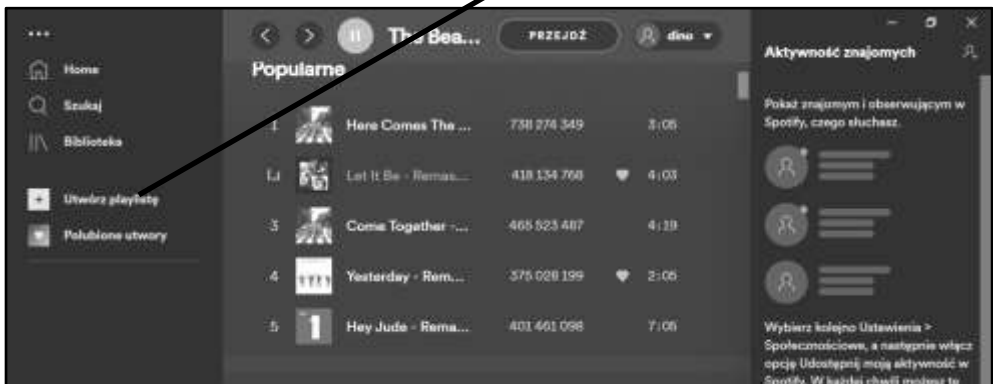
...

Home

Szukaj

Biblioteka

Utwórz playlistę

Polubione utwory

The Bea...

PRZEJDŹ

dino

Popularne

| | | | | |
|---|---|---|---|---|
| 1 | Here Comes The ... | 738 274 349 | | 3:05 |
| | Let It Be - Remas... | 418 134 768 | | 4:03 |
| 3 | Come Together -... | 465 523 487 | | 4:19 |
| 4 | Yesterday - Rem... | 375 028 199 | | 2:05 |
| 5 | Hey Jude - Rema... | 401 461 098 | | 7:08 |

Aktywność znajomych

Pokaż znajomym i obserwującym w Spotify, czego słuchasz.

Wybierz kolejno Ustawienia > Społecznościowe, a następnie włącz opcję Udostępnij moją aktywność w Spotify. W każdej chwili możesz te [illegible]